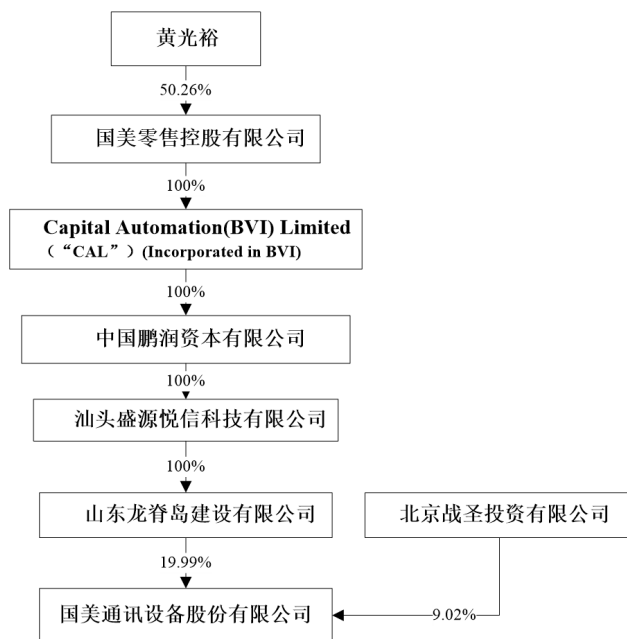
黄光裕

50.26%

国美零售控股有限公司

100%

Capital Automation(BVI) Limited
（“CAL”）(Incorporated in BVI)

100%

中国鹏润资本有限公司

100%

汕头盛源悦信科技有限公司

100%

山东龙脊岛建设有限公司

北京战圣投资有限公司

19.99%

9.02%

国美通讯设备股份有限公司